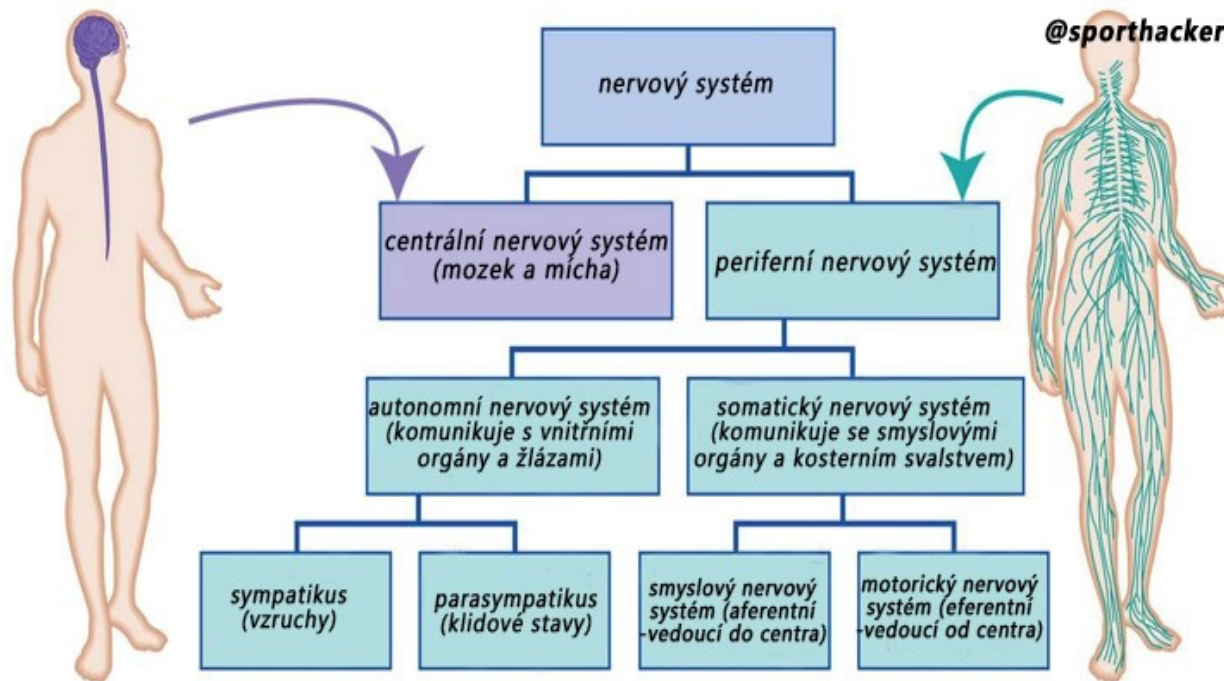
@sporthacker

nervový systém

centrální nervový systém (mozek a mícha)

periferní nervový systém

autonomní nervový systém (komunikuje s vnitřními orgány a žlázami)

somatický nervový systém (komunikuje se smyslovými orgány a kosterním svalstvem)

sympatikus (vzruchy)

parasympatikus (klidové stavy)

smyslový nervový systém (aferentní -vedoucí do centra)

motorický nervový systém (eferentní -vedoucí od centra)